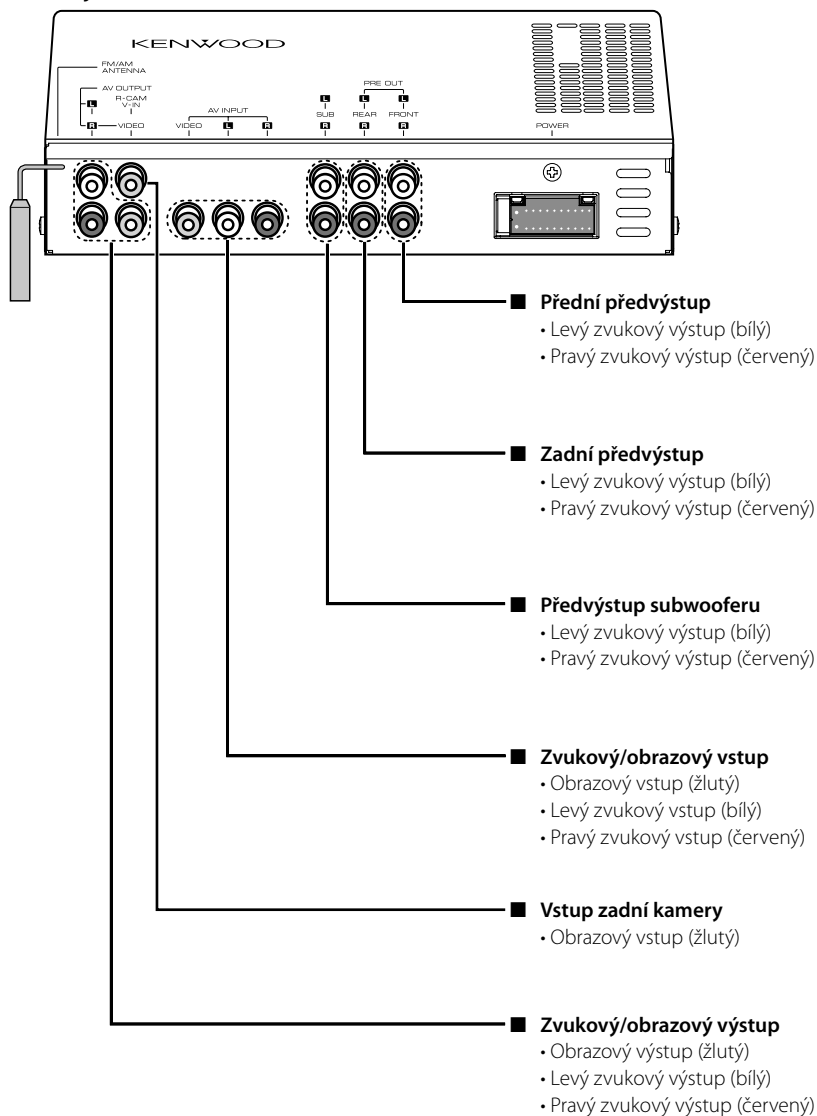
KENWOOD

FM/AM ANTENNA

AV OUTPUT

L

R

R-CAM V-IN

VIDEO

AV INPUT

VIDEO

L

R

PRE OUT

L

SUB

R

L

REAR

R

L

FRONT

R

POWER

■ Přední předvýstup
• Levý zvukový výstup (bílý)
• Pravý zvukový výstup (červený)

■ Zadní předvýstup
• Levý zvukový výstup (bílý)
• Pravý zvukový výstup (červený)

■ Předvýstup subwooferu
• Levý zvukový výstup (bílý)
• Pravý zvukový výstup (červený)

■ Zvukový/obrazový vstup
• Obrazový vstup (žlutý)
• Levý zvukový vstup (bílý)
• Pravý zvukový vstup (červený)

■ Vstup zadní kamery
• Obrazový vstup (žlutý)

■ Zvukový/obrazový výstup
• Obrazový výstup (žlutý)
• Levý zvukový výstup (bílý)
• Pravý zvukový výstup (červený)